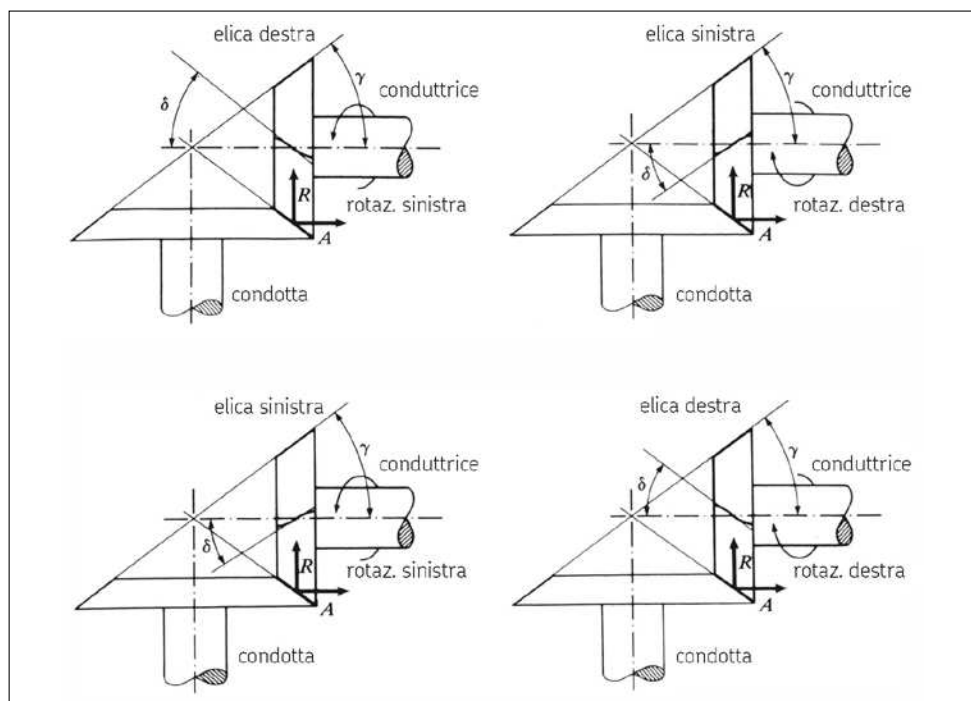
elica destra
$\gamma$
conduttrice
$\delta$
$R$
rotaz. sinistra
$A$
condotta

elica sinistra
$\gamma$
conduttrice
$\delta$
$R$
rotaz. destra
$A$
condotta

elica sinistra
$\gamma$
conduttrice
$\delta$
$R$
rotaz. sinistra
$A$
condotta

elica destra
$\gamma$
conduttrice
$\delta$
$R$
rotaz. destra
$A$
condotta